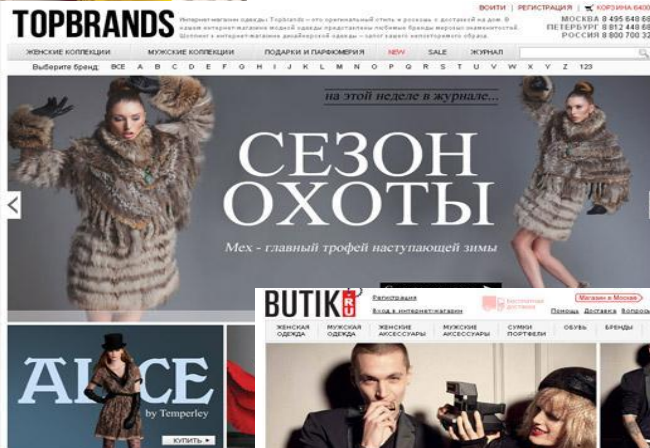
TOPBRANDS

Интернет-магазин одежды Topbrands – это оригинальный стиль и роскошь с доставкой на дом. В нашем интернет-магазине модной одежды представлены любимые бренды мировых знаменитостей. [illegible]

ВОЙТИ | РЕГИСТРАЦИЯ | КОРЗИНА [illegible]

МОСКВА 8 495 648 66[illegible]
ПЕТЕРБУРГ 8 812 448 6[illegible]
РОССИЯ 8 800 700 3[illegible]

ЖЕНСКИЕ КОЛЛЕКЦИИ | МУЖСКИЕ КОЛЛЕКЦИИ | ПОДАРКИ И ПАРФЮМЕРИЯ | NEW | SALE | ЖУРНАЛ

Выберите бренд: ВСЕ A B C D E F G H I J K L M N O P Q R S T U V W X Y Z 123

на этой неделе в журнале...

СЕЗОН ОХОТЫ

Мех - главный трофей наступающей зимы

ALICE by Temperley

КУПИТЬ

BUTIK.ru

Регистрация
Вход в интернет-магазин

Бесплатная доставка

Магазин в Москве
Помощь Доставка Вопросы

ЖЕНСКАЯ ОДЕЖДА | МУЖСКАЯ ОДЕЖДА | ЖЕНСКИЕ АКСЕССУАРЫ | МУЖСКИЕ АКСЕССУАРЫ | СУМКИ ПОРТФЕЛИ | ОБУВЬ | БРЕНДЫ